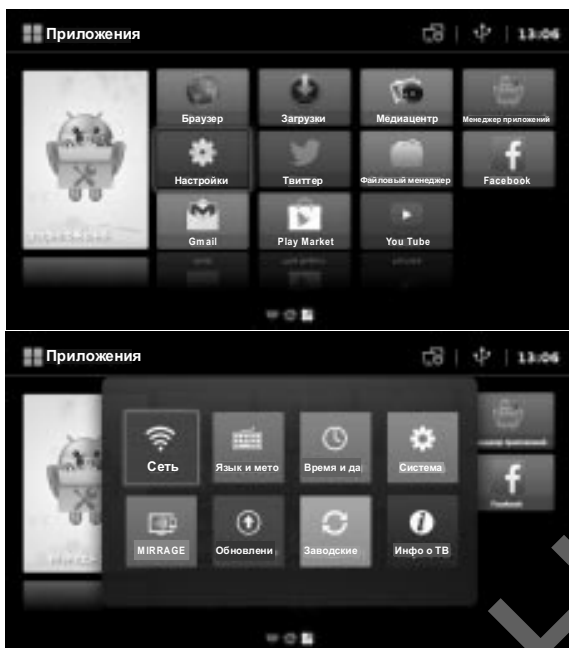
Приложения

13:06

Браузер
Загрузки
Медиацентр
Менеджер приложений
Настройки
Твиттер
Файловый менеджер
Facebook
Gmail
Play Market
You Tube

Приложения

13:06

Сеть
Язык и мето
Время и да
Система
MIRRAGE
Обновлени
Заводские
Инфо о ТВ